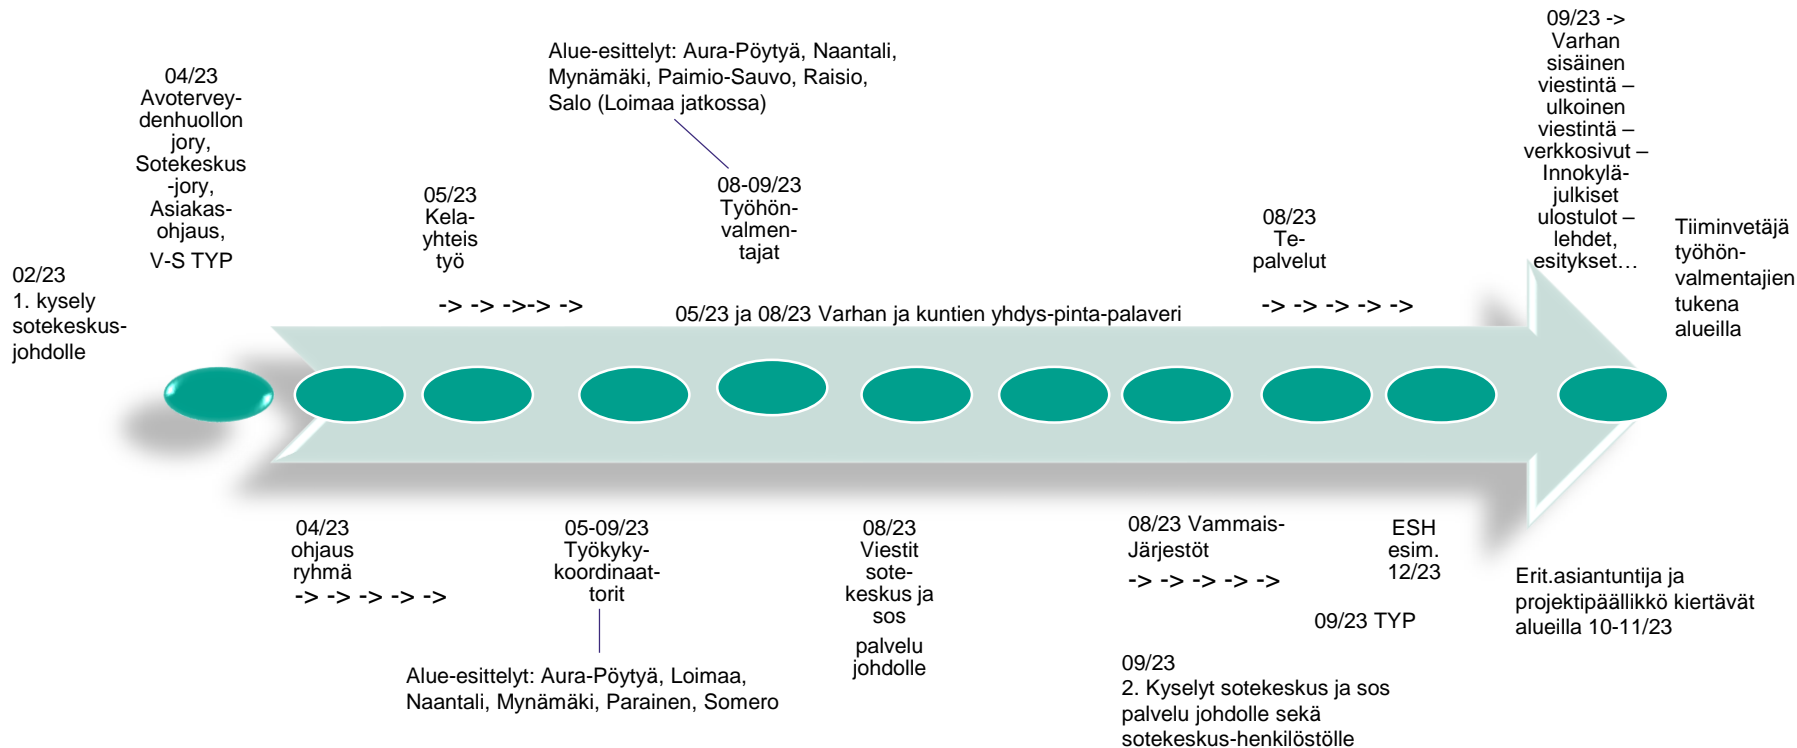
02/23
1. kysely sotekeskus-johdolle

04/23
Avoterveydenhuollon jory, Sotekeskus -jory, Asiakasohjaus,
V-S TYP

05/23
Kelayhteis työ

-> -> ->-> ->

Alue-esittelyt: Aura-Pöytyä, Naantali, Mynämäki, Paimio-Sauvo, Raisio, Salo (Loimaa jatkossa)

08-09/23
Työhönvalmentajat

05/23 ja 08/23 Varhan ja kuntien yhdys-pinta-palaveri

08/23
Tepalvelut

-> -> -> -> ->

09/23 ->
Varhan sisäinen viestintä – ulkoinen viestintä – verkkosivut – Innokyläjulkiset ulostulot – lehdet, esitykset…

Tiiminvetäjä työhönvalmentajien tukena alueilla

04/23
ohjaus ryhmä
-> -> -> -> ->

05-09/23
Työkykykoordinaattorit

Alue-esittelyt: Aura-Pöytyä, Loimaa, Naantali, Mynämäki, Parainen, Somero

08/23
Viestit sotekeskus ja sos
palvelu johdolle

08/23 Vammais-Järjestöt
-> -> -> -> ->

ESH
esim.
12/23

09/23 TYP

09/23
2. Kyselyt sotekeskus ja sos palvelu johdolle sekä sotekeskus-henkilöstölle

Erit.asiantuntija ja projektipäällikkö kiertävät alueilla 10-11/23